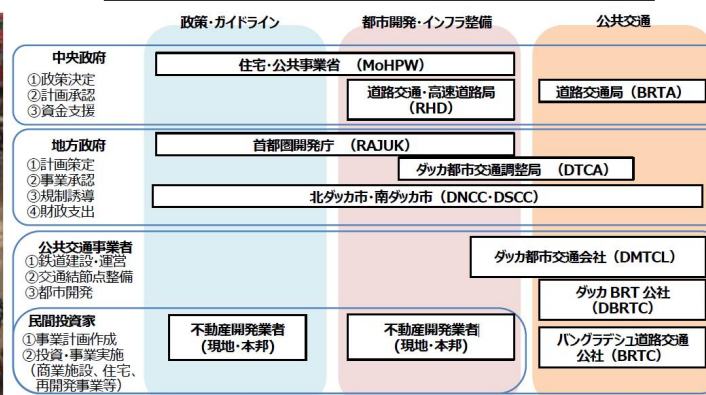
政策・ガイドライン

都市開発・インフラ整備

公共交通

中央政府
①政策決定
②計画承認
③資金支援

住宅・公共事業省 (MoHPW)

道路交通・高速道路局 (RHD)

道路交通局 (BRTA)

地方政府
①計画策定
②事業承認
③規制誘導
④財政支出

首都圏開発庁 (RAJUK)

ダッカ都市交通調整局 (DTCA)

北ダッカ市・南ダッカ市 (DNCC・DSCC)

公共交通事業者
①鉄道建設・運営
②交通結節点整備
③都市開発

ダッカ都市交通会社 (DMTCL)

ダッカ BRT 公社 (DBRTC)

民間投資家
①事業計画作成
②投資・事業実施
(商業施設、住宅、再開発事業等)

不動産開発業者 (現地・本邦)

不動産開発業者 (現地・本邦)

バングラデシュ道路交通公社 (BRTC)